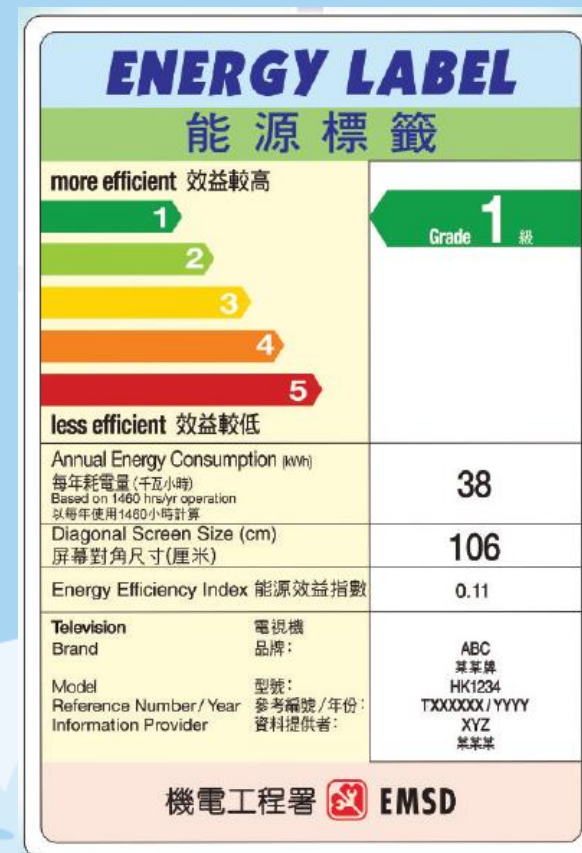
ENERGY LABEL
能源標籤

more efficient 效益較高

1
2
3
4
5

less efficient 效益較低

Grade 1 級

| | |
|---|---|
| Annual Energy Consumption (kWh) 每年耗電量 (千瓦小時) Based on 1460 hrs/yr operation 以每年使用1460小時計算 | 38 |
| Diagonal Screen Size (cm) 屏幕對角尺寸(厘米) | 106 |
| Energy Efficiency Index 能源效益指數 | 0.11 |

Television 電視機
Brand 品牌: ABC 某某牌
Model 型號: HK1234
Reference Number/Year 參考編號/年份: TXXXXXX/YYYY
Information Provider 資料提供者: XYZ 某某某

機電工程署 EMSD